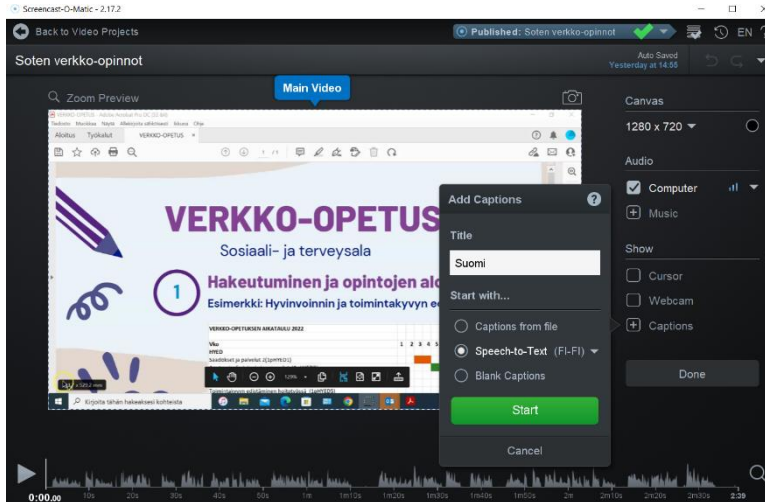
Screencast-O-Matic - 2.17.2

Back to Video Projects

Published: Soten verkko-opinnot

EN

Soten verkko-opinnot

Auto Saved
Yesterday at 14:55

Zoom Preview

Main Video

Canvas

1280 x 720

Audio

Computer

Music

Show

Cursor

Webcam

Captions

Done

VERKKO-OPETUS - Adobe Acrobat Pro DC (32-bit)

Aloitus Työkalut VERKKO-OPETUS ×

VERKKO-OPETUS

Sosiaali- ja terveysala

1

Hakeutuminen ja opintojen alo

Esimerkki: Hyvinvoinnin ja toimintakyvyn ed

VERKKO-OPETUKSEN AIKATAULU 2022

Kirjoita tähän hakeaksesi kohteista

Add Captions

Title

Suomi

Start with...

Captions from file

Speech-to-Text (FI-FI)

Blank Captions

Start

Cancel

0:00.00 10s 20s 30s 40s 50s 1m 1m10s 1m20s 1m30s 1m40s 1m50s 2m 2m10s 2m20s 2m30s 2:39